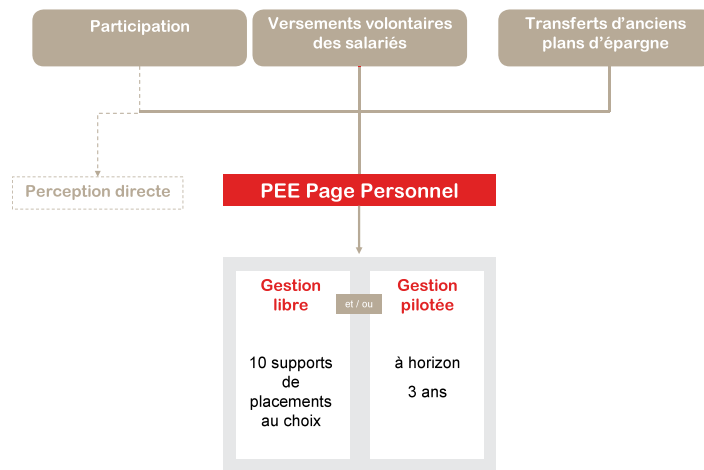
Participation

Versements volontaires des salariés

Transferts d'anciens plans d'épargne

Perception directe

PEE Page Personnel

Gestion libre

et / ou

Gestion pilotée

10 supports de placements au choix

à horizon

3 ans